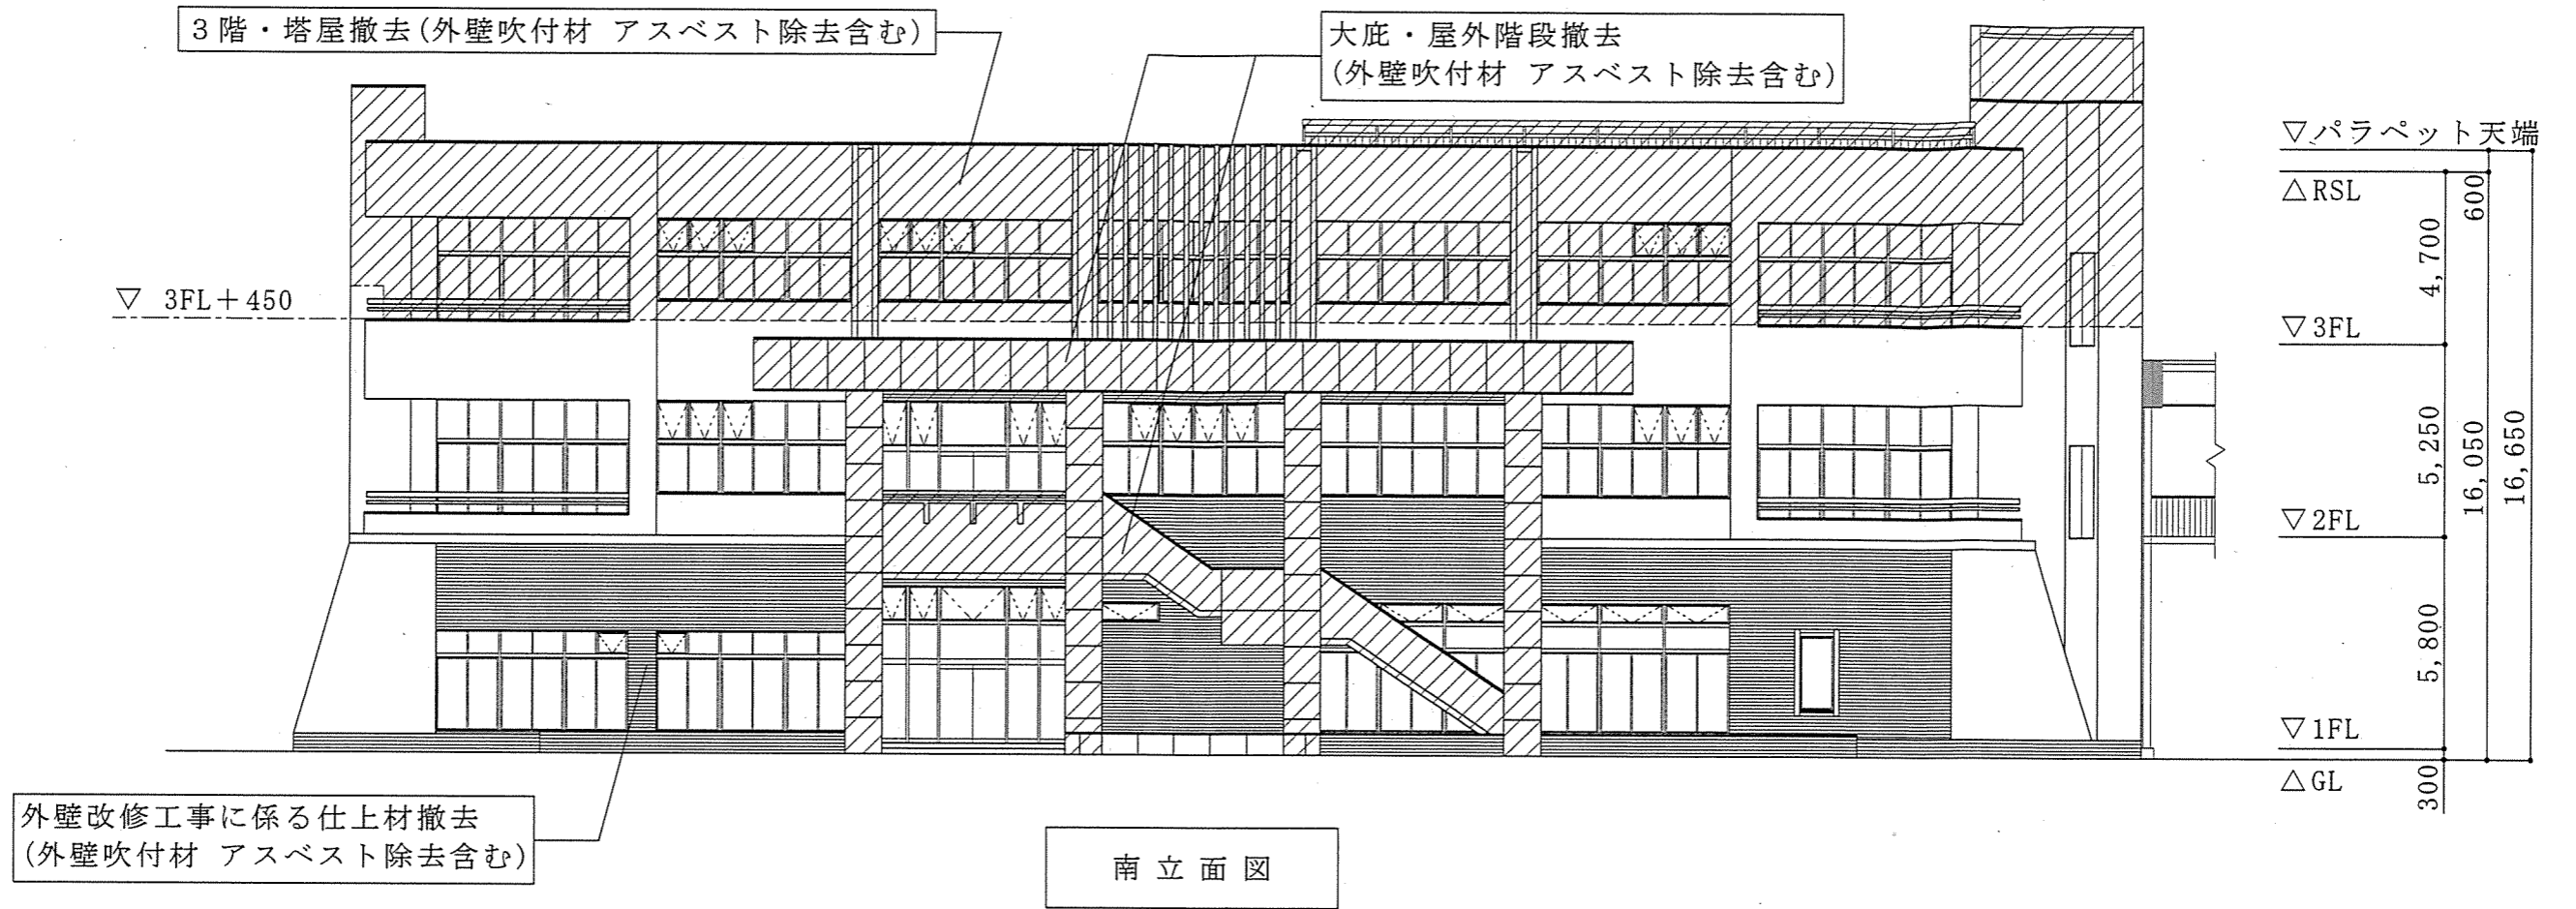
3階・塔屋撤去(外壁吹付材 アスベスト除去含む)

大庇・屋外階段撤去
(外壁吹付材 アスベスト除去含む)

▽パラペット天端

△RSL

600

4,700

▽ 3FL＋450

▽3FL

5,250

16,050

16,650

▽2FL

5,800

▽1FL

△GL

300

外壁改修工事に係る仕上材撤去
(外壁吹付材 アスベスト除去含む)

南立面図